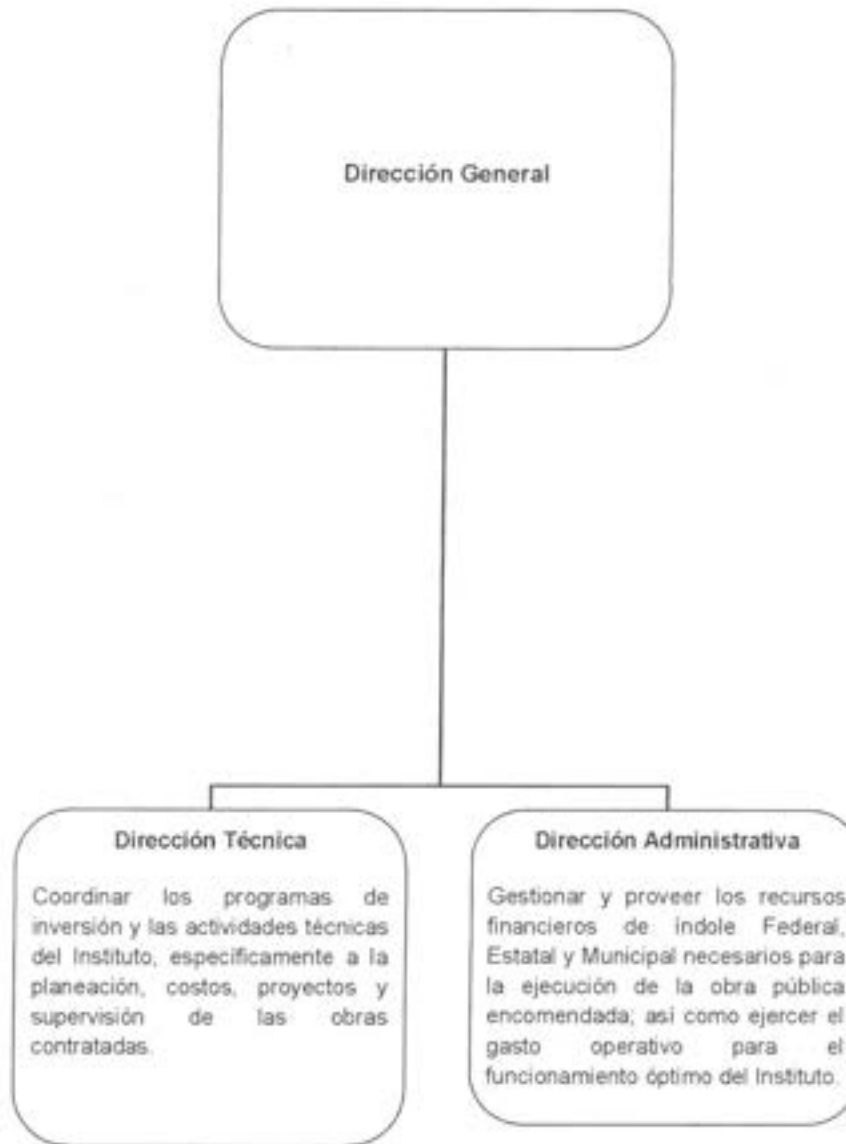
Dirección General

Dirección Técnica

Coordinar los programas de inversión y las actividades técnicas del Instituto, especificamente a la planeación, costos, proyectos y supervisión de las obras contratadas.

Dirección Administrativa

Gestionar y proveer los recursos financieros de indole Federal, Estatal y Municipal necesarios para la ejecución de la obra pública encomendada; asi como ejercer el gasto operativo para el funcionamiento óptimo del Instituto.